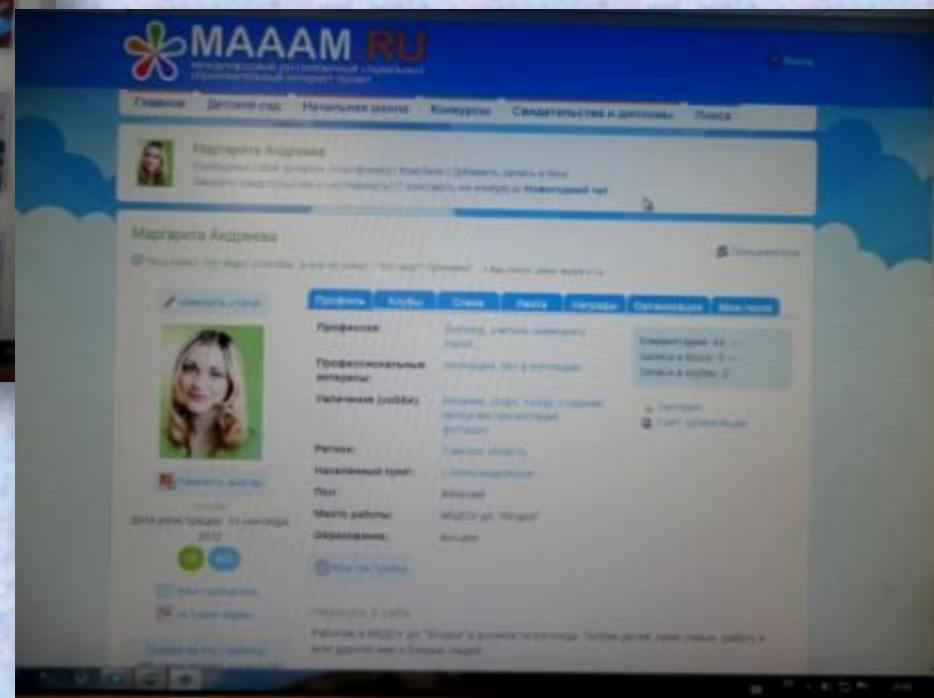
MAAAM.RU
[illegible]

Выход

Главное | Детский сад | Начальная школа | Конкурсы | Свидетельства и дипломы | Поиск

Маргарита Андреева
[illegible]

Маргарита Андреева
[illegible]

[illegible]

Профиль | Клубы | Стена | Лента | Награды | Организация | Мои посты

| | |
|---|---|
| Профессия: | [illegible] |
| Профессиональные интересы: | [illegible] |
| Увлечения (хобби): | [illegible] |
| Регион: | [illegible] |
| Населенный пункт: | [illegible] |
| Пол: | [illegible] |
| Место работы: | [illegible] |
| Образование: | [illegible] |

Комментариев: 44 —
Записи в блоге: 2 —
Записи в клубы: 2

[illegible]
Дата регистрации: 13 сентября 2012

Немного о себе
Работаю в МБДОУ д/с "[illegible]" в должности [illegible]
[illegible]